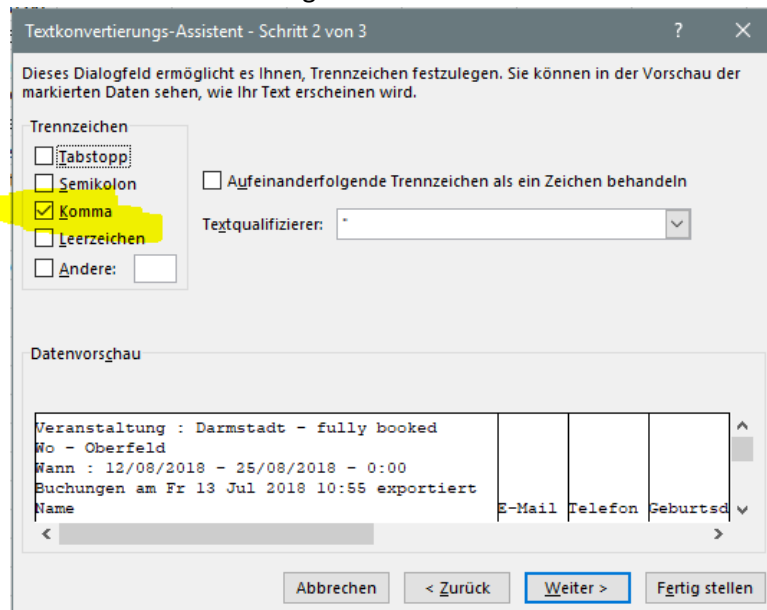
Textkonvertierungs-Assistent - Schritt 2 von 3

?

Dieses Dialogfeld ermöglicht es Ihnen, Trennzeichen festzulegen. Sie können in der Vorschau der markierten Daten sehen, wie Ihr Text erscheinen wird.

Trennzeichen

Tabstopp

Semikolon

Komma

Leerzeichen

Andere:

Aufeinanderfolgende Trennzeichen als ein Zeichen behandeln

Textqualifizierer: "

Datenvorschau

| Veranstaltung : Darmstadt - fully booked | | | |
|---|---|---|---|
| Wo - Oberfeld | | | |
| Wann : 12/08/2018 - 25/08/2018 - 0:00 | | | |
| Buchungen am Fr 13 Jul 2018 10:55 exportiert | | | |
| Name | E-Mail | Telefon | Geburtsd |

Abbrechen

< Zurück

Weiter >

Fertig stellen